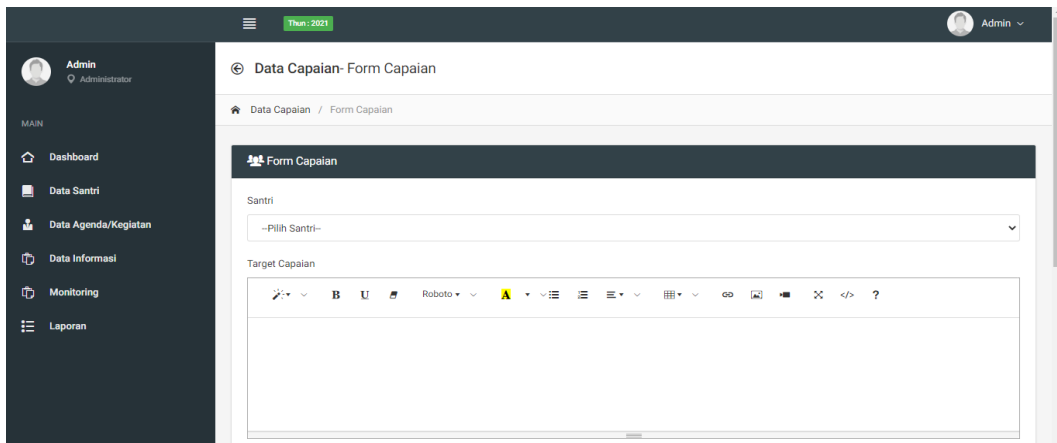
Thun : 2021

Admin

Admin
Administrator

MAIN

Dashboard

Data Santri

Data Agenda/Kegiatan

Data Informasi

Monitoring

Laporan

Data Capaian- Form Capaian

Data Capaian / Form Capaian

Form Capaian

Santri

--Pilih Santri--

Target Capaian

B U Roboto A ?